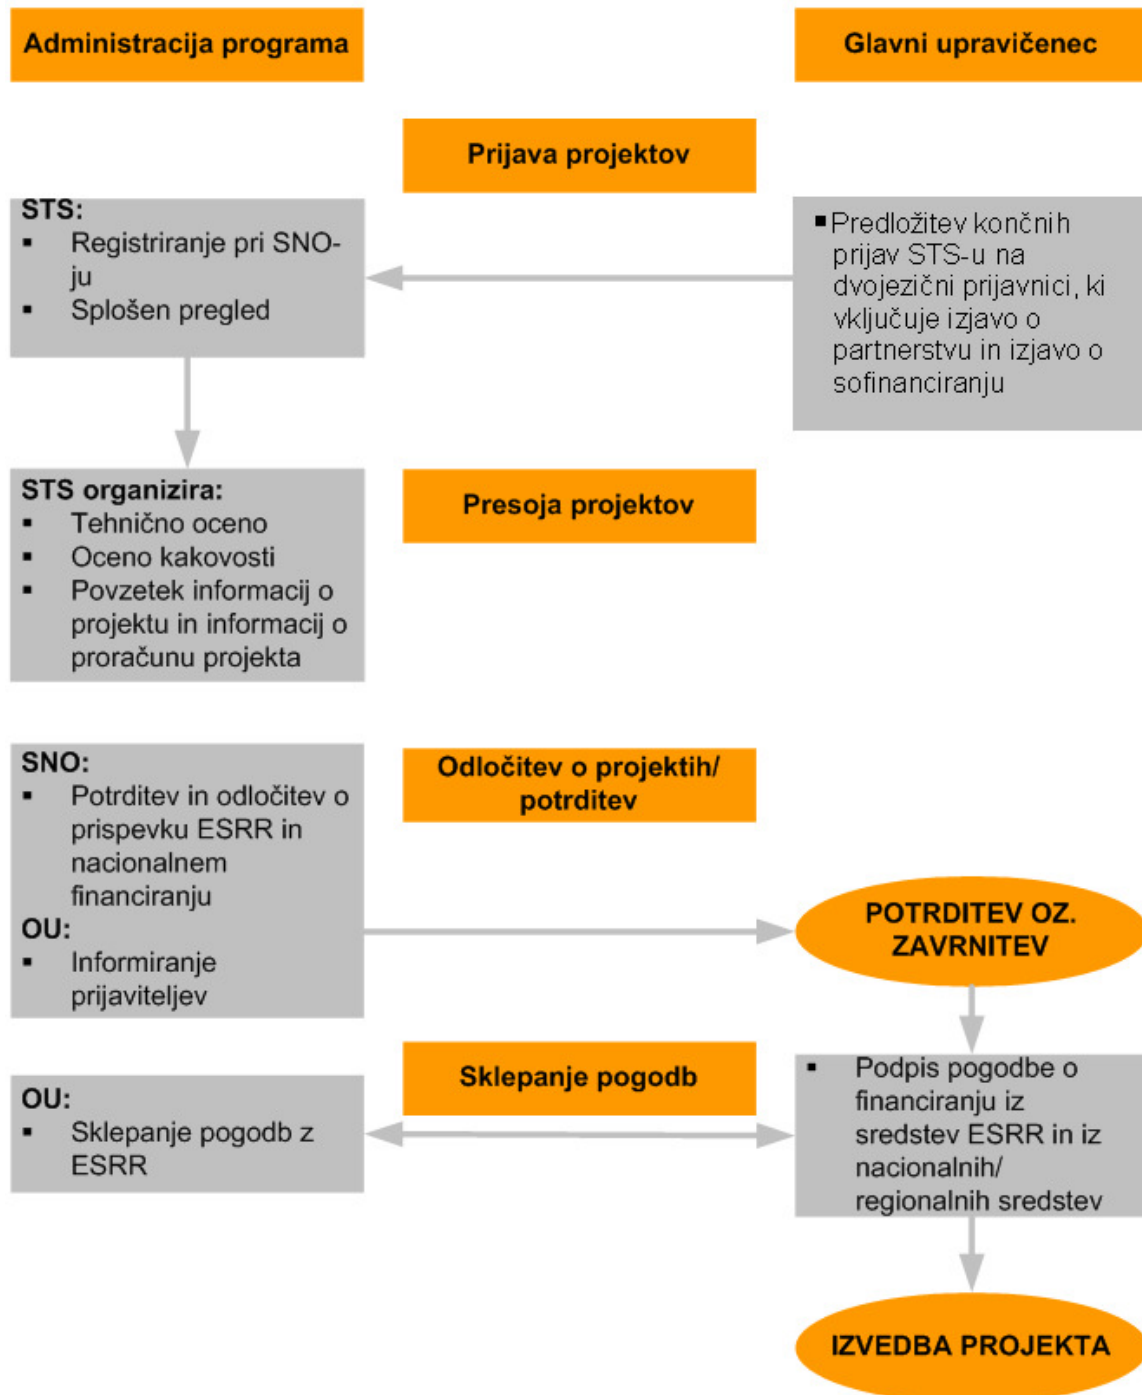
Administracija programa

Glavni upravičenec

Prijava projektov

STS:
▪ Registriranje pri SNO-ju
▪ Splošen pregled

▪ Predložitev končnih prijav STS-u na dvojezični prijavnici, ki vključuje izjavo o partnerstvu in izjavo o sofinanciranju

STS organizira:
▪ Tehnično oceno
▪ Oceno kakovosti
▪ Povzetek informacij o projektu in informacij o proračunu projekta

Presoja projektov

SNO:
▪ Potrditev in odločitev o prispevku ESRR in nacionalnem financiranju
OU:
▪ Informiranje prijaviteljev

Odločitev o projektih/ potrditev

POTRDITEV OZ. ZAVRNITEV

Sklepanje pogodb

OU:
▪ Sklepanje pogodb z ESRR

▪ Podpis pogodbe o financiranju iz sredstev ESRR in iz nacionalnih/ regionalnih sredstev

IZVEDBA PROJEKTA